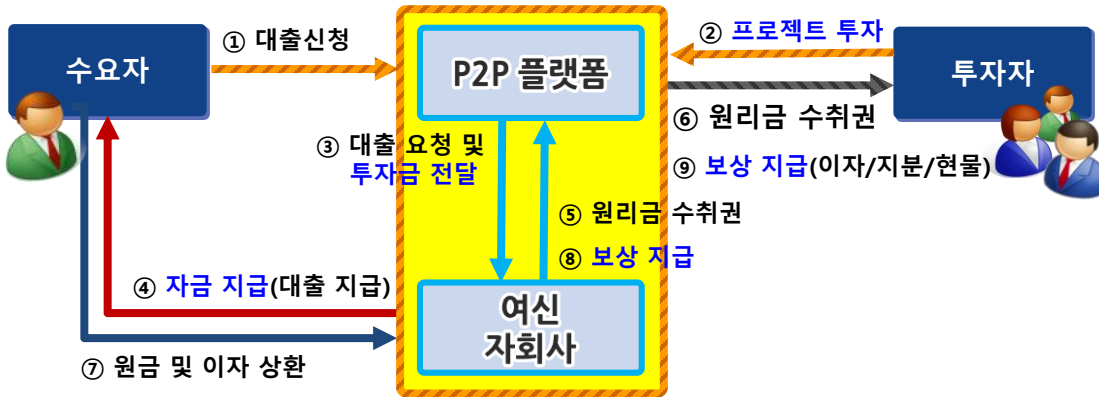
수요자

① 대출신청

P2P 플랫폼

② 프로젝트 투자

투자자

⑥ 원리금 수취권

③ 대출 요청 및 투자금 전달

⑨ 보상 지급(이자/지분/현물)

⑤ 원리금 수취권

⑧ 보상 지급

④ 자금 지급(대출 지급)

여신 자회사

⑦ 원금 및 이자 상환